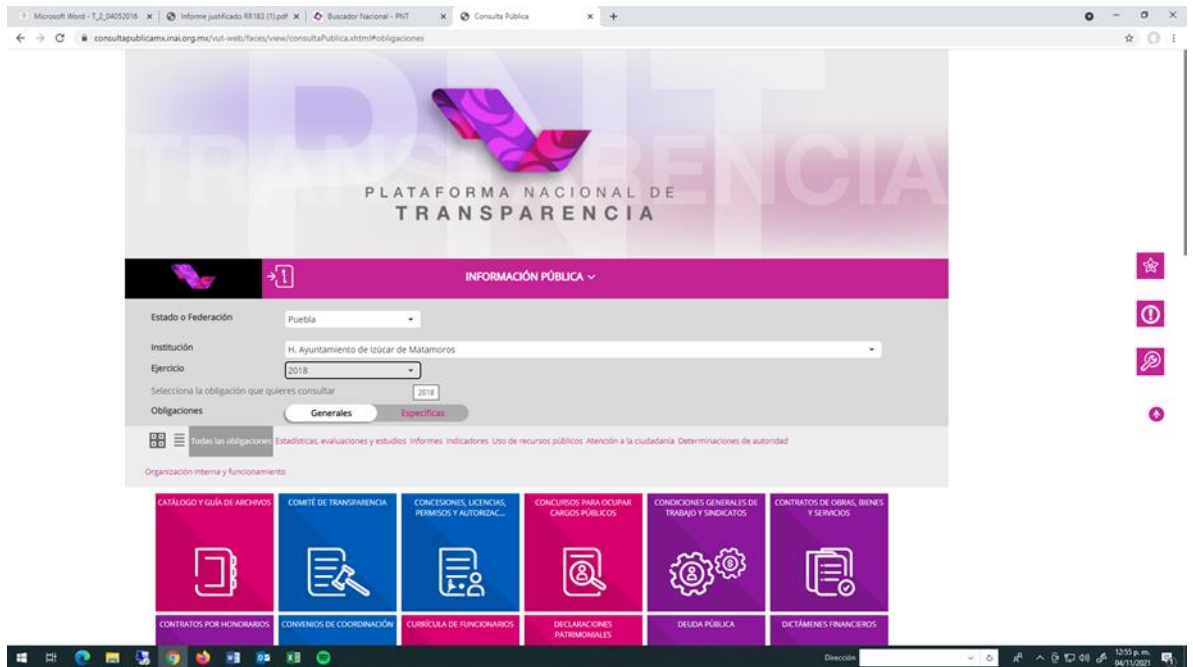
Microsoft Word - T_2_04052016 × | Informe justificado RR183 (1).pdf × | Buscador Nacional - PNT × | Consulta Pública × | +

consultapublicamx.inai.org.mx/vut-web/faces/view/consultaPublica.xhtml#obligaciones

PNT TRANSPARENCIA

PLATAFORMA NACIONAL DE TRANSPARENCIA

INFORMACIÓN PÚBLICA

Estado o Federación | Puebla

Institución | H. Ayuntamiento de Izúcar de Matamoros

Ejercicio | 2018

Selecciona la obligación que quieres consultar | 2018

Obligaciones | Generales | Específicas

Todas las obligaciones | Estadísticas, evaluaciones y estudios | Informes | Indicadores | Uso de recursos públicos | Atención a la ciudadanía | Determinaciones de autoridad

Organización interna y funcionamiento

CATÁLOGO Y GUÍA DE ARCHIVOS

COMITÉ DE TRANSPARENCIA

CONCESIONES, LICENCIAS, PERMISOS Y AUTORIZAC...

CONCURSOS PARA OCUPAR CARGOS PÚBLICOS

CONDICIONES GENERALES DE TRABAJO Y SINDICATOS

CONTRATOS DE OBRAS, BIENES Y SERVICIOS

CONTRATOS POR HONORARIOS

CONVENIOS DE COORDINACIÓN

CURRÍCULA DE FUNCIONARIOS

DECLARACIONES PATRIMONIALES

DEUDA PÚBLICA

DICTÁMENES FINANCIEROS

Dirección

12:55 p. m.
04/11/2021